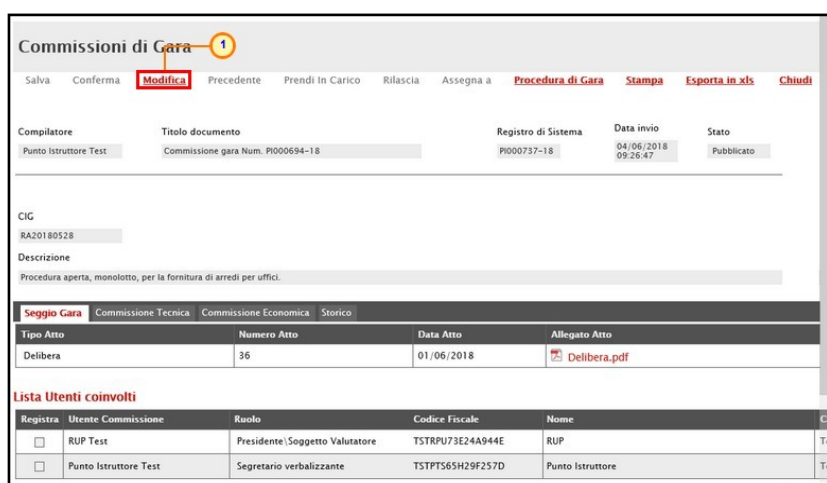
Commissioni di Gara 1

Salva Conferma Modifica Precedente Prendi In Carico Rilascia Assegna a Procedura di Gara Stampa Esporta in xls Chiudi

Compilatore
Punto Istruttore Test

Titolo documento
Commissione gara Num. PI000694-18

Registro di Sistema
PI000737-18

Data invio
04/06/2018 09:26:47

Stato
Pubblicato

CIG
RA20180528

Descrizione
Procedura aperta, monolotto, per la fornitura di arredi per uffici.

Seggio Gara Commissione Tecnica Commissione Economica Storico

| Tipo Atto | Numero Atto | Data Atto | Allegato Atto |
|---|---|---|---|
| Delibera | 36 | 01/06/2018 | Delibera.pdf |

Lista Utenti coinvolti

| Registra | Utente Commissione | Ruolo | Codice Fiscale | Nome | C |
|---|---|---|---|---|---|
| ☐ | RUP Test | Presidente\Soggetto Valutatore | TSTRPU73E24A944E | RUP | T |
| ☐ | Punto Istruttore Test | Segretario verbalizzante | TSTPTS65H29F257D | Punto Istruttore | T |